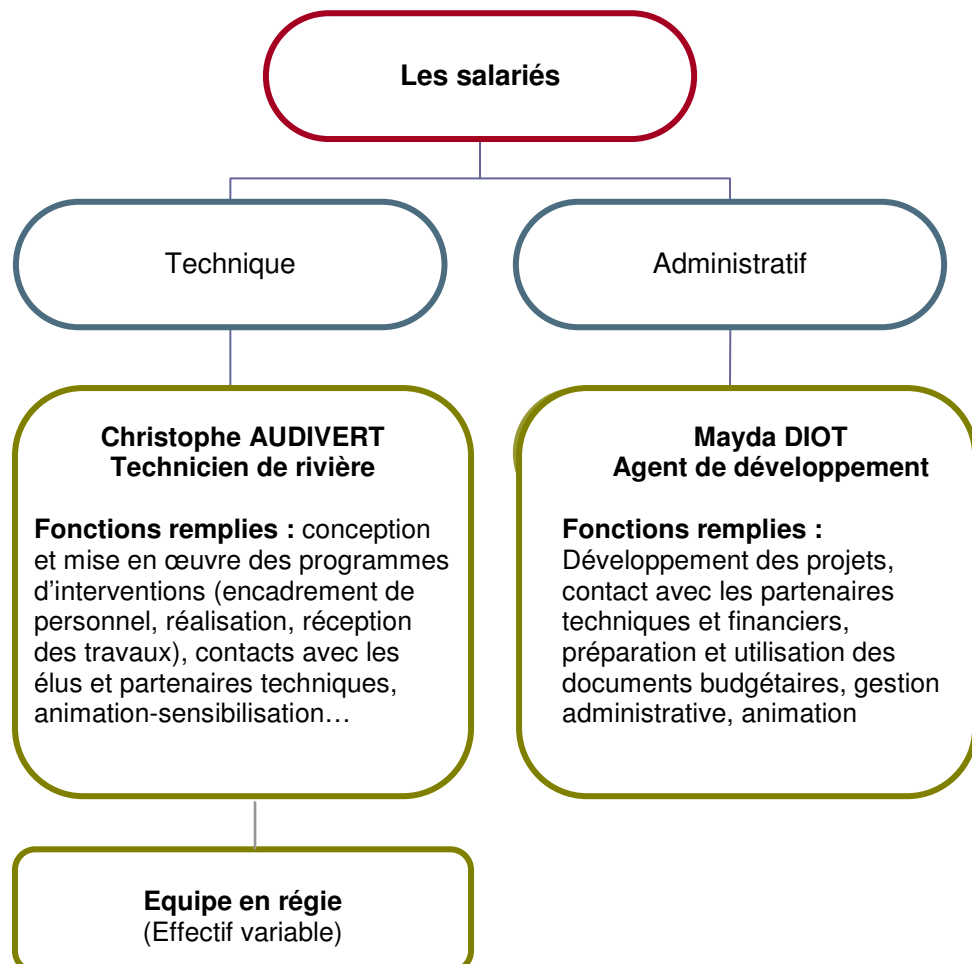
Les salariés

Technique

Administratif

Christophe AUDIVERT
Technicien de rivière

Fonctions remplies : conception et mise en œuvre des programmes d'interventions (encadrement de personnel, réalisation, réception des travaux), contacts avec les élus et partenaires techniques, animation-sensibilisation…

Mayda DIOT
Agent de développement

Fonctions remplies : Développement des projets, contact avec les partenaires techniques et financiers, préparation et utilisation des documents budgétaires, gestion administrative, animation

Equipe en régie
(Effectif variable)